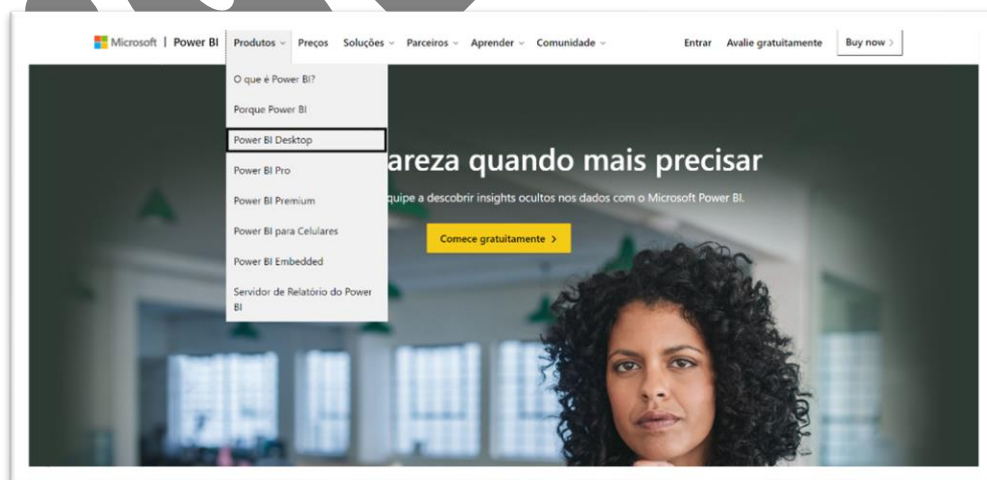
Microsoft | Power BI Produtos Preços Soluções Parceiros Aprender Comunidade Entrar Avalie gratuitamente Buy now >

O que é Power BI?
Porque Power BI
Power BI Desktop
Power BI Pro
Power BI Premium
Power BI para Celulares
Power BI Embedded
Servidor de Relatório do Power BI

areza quando mais precisar

quipe a descobrir insights ocultos nos dados com o Microsoft Power BI.

Comece gratuitamente >